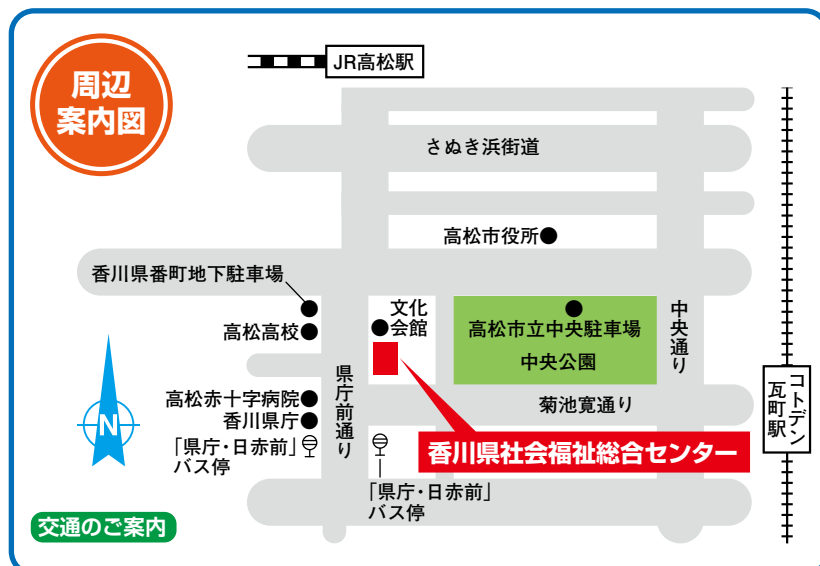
周辺
案内図

JR高松駅

さぬき浜街道

高松市役所●

香川県番町地下駐車場

高松高校●

文化
●会館

● 高松市立中央駐車場

中央公園

中央通り

県庁前通り

菊池寛通り

コトデン
瓦町駅

N

高松赤十字病院●
香川県庁●
「県庁・日赤前」
バス停

香川県社会福祉総合センター

「県庁・日赤前」
バス停

交通のご案内